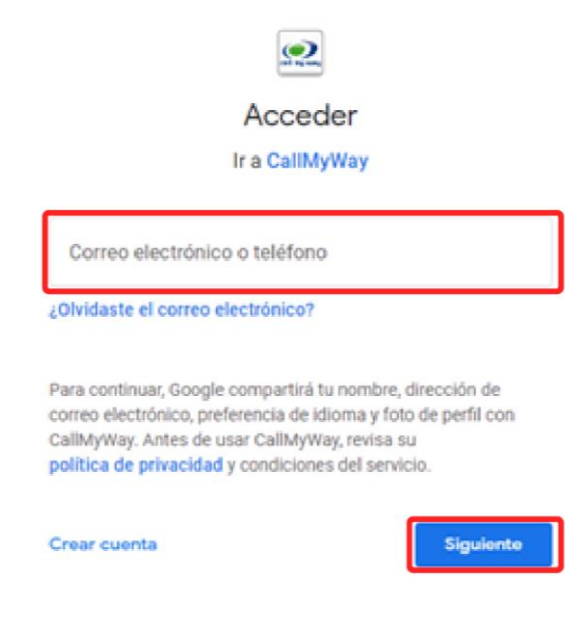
Acceder

Ir a CallMyWay

Correo electrónico o teléfono

¿Olvidaste el correo electrónico?

Para continuar, Google compartirá tu nombre, dirección de correo electrónico, preferencia de idioma y foto de perfil con CallMyWay. Antes de usar CallMyWay, revisa su política de privacidad y condiciones del servicio.

Crear cuenta

Siguiente